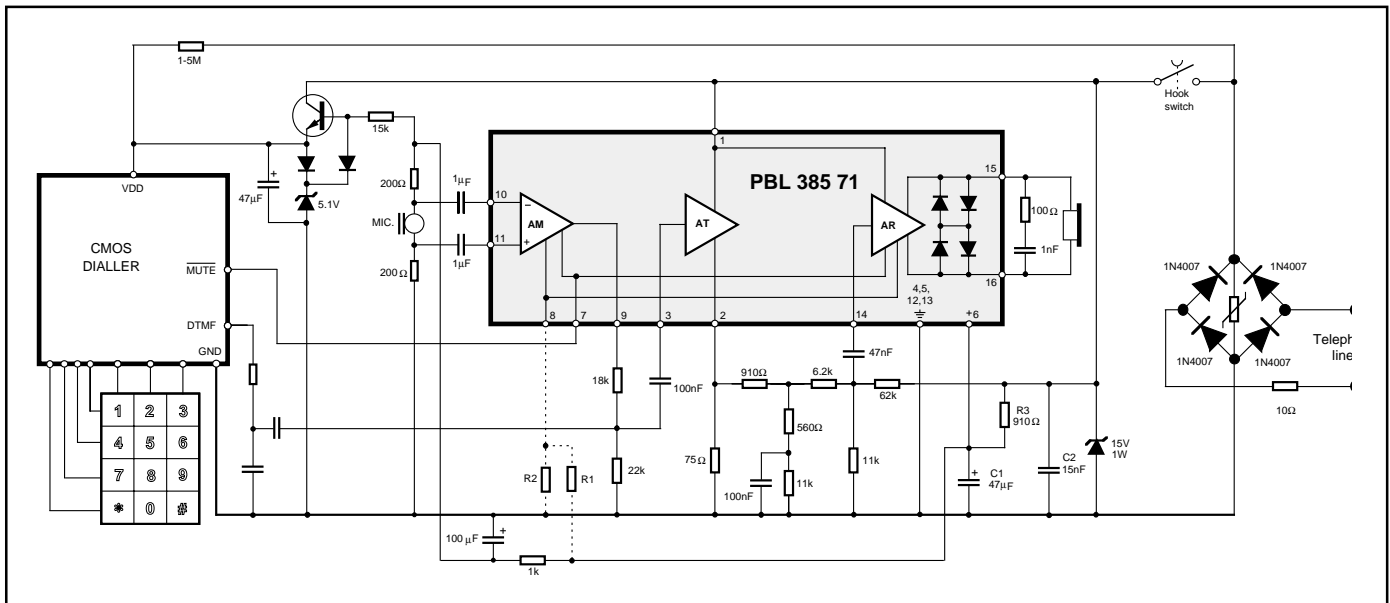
1-5M

Hook switch

15k

VDD

47μF

5.1V

CMOS DIALLER

$\overline{MUTE}$

DTMF

GND

200Ω

1μF

MIC.

1μF

200Ω

10

11

AM

AT

AR

PBL 385 71

1

15

16

100Ω

1nF

4,5, 12,13

8

7

9

3

2

14

6

1 2 3
4 5 6
7 8 9
∗ 0 #

18k

100nF

22k

R2

R1

100 μF

1k

75Ω

910Ω

6.2k

47nF

62k

560Ω

100nF

11k

11k

R3 910Ω

C1 47μF

C2 15nF

15V 1W

1N4007

1N4007

1N4007

1N4007

Teleph line

10Ω